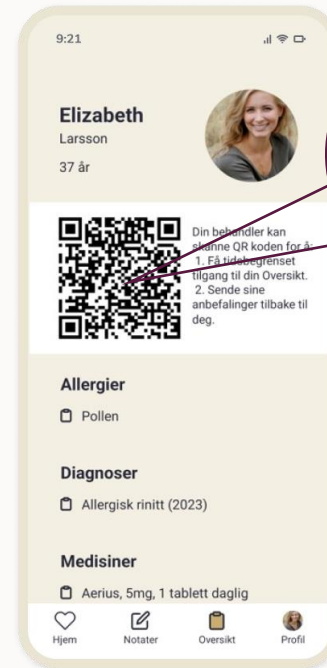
9:21

Elizabeth
Larsson
37 år

Din behandler kan skanne QR koden for å:
1. Få tidsbegrenset tilgang til din Oversikt.
2. Sende sine anbefalinger tilbake til deg.

Allergier
Pollen

Diagnoser
Allergisk rinitt (2023)

Medisiner
Aerius, 5mg, 1 tablett daglig

Hjem Notater Oversikt Profil